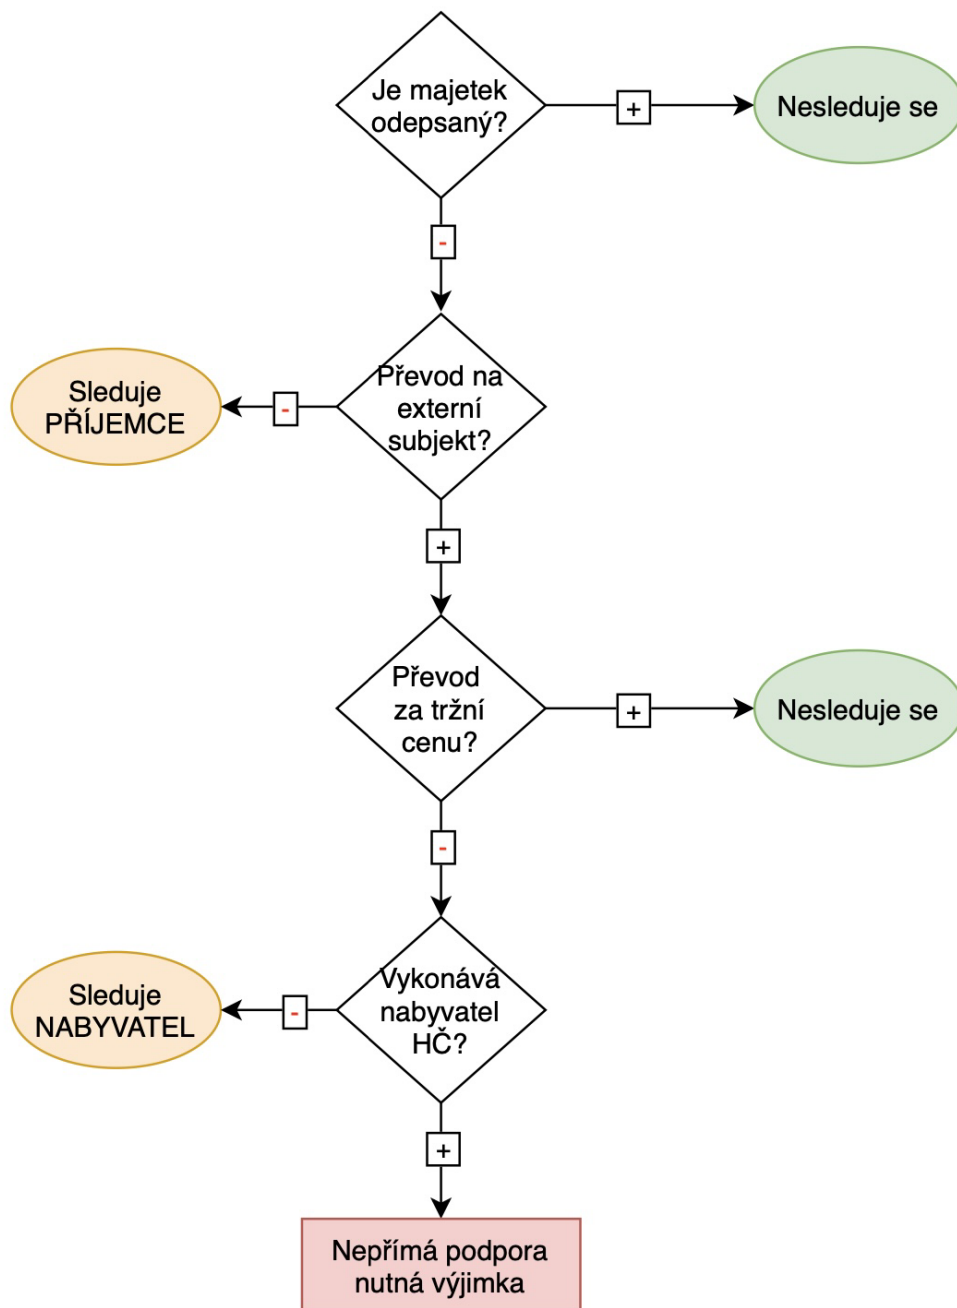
Je majetek odepsaný?

+

Nesleduje se

-

Převod na externí subjekt?

-

Sleduje PŘÍJEMCE

+

Převod za tržní cenu?

+

Nesleduje se

-

Vykonává nabyvatel HČ?

-

Sleduje NABYVATEL

+

Nepřímá podpora nutná výjimka